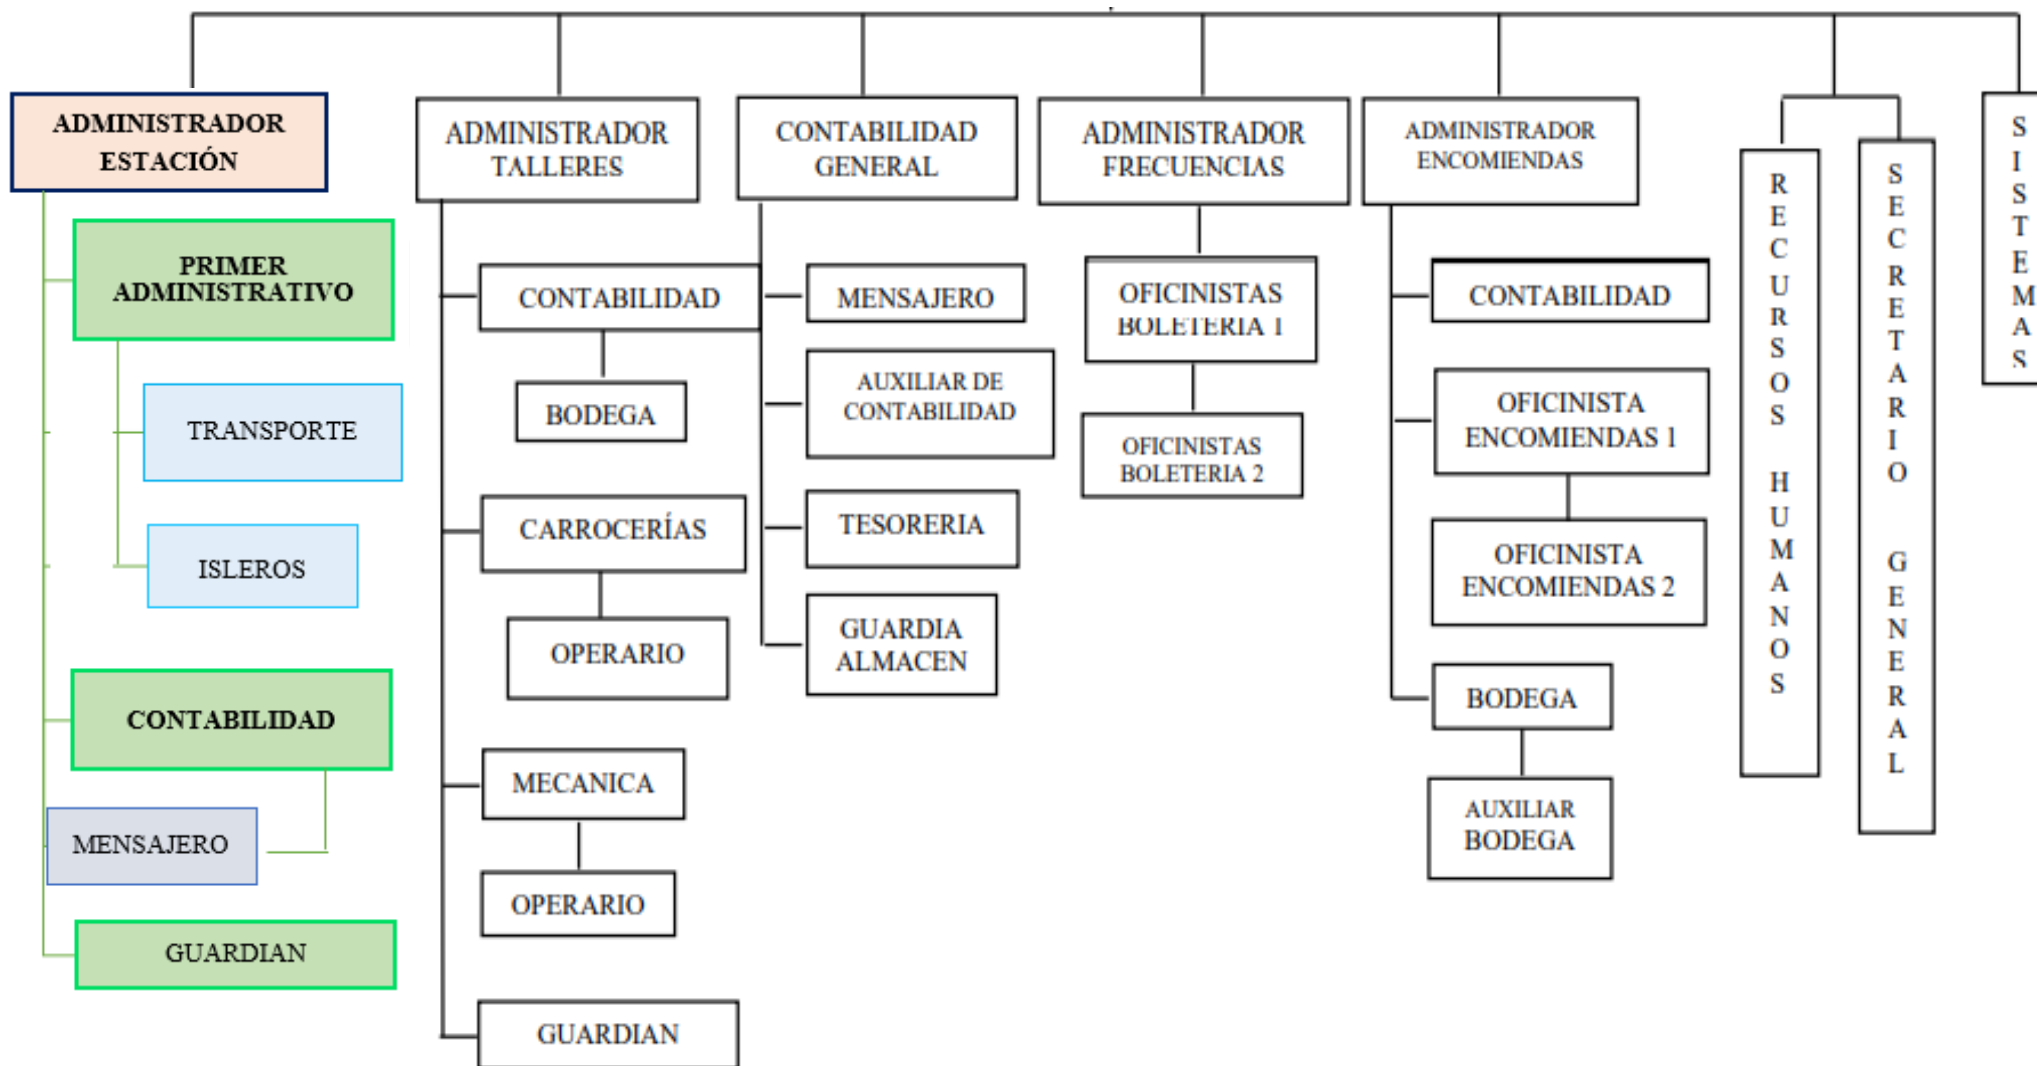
ADMINISTRADOR ESTACIÓN

PRIMER ADMINISTRATIVO

TRANSPORTE

ISLEROS

CONTABILIDAD

MENSAJERO

GUARDIAN

ADMINISTRADOR TALLERES

CONTABILIDAD

BODEGA

CARROCERÍAS

OPERARIO

MECANICA

OPERARIO

GUARDIAN

CONTABILIDAD GENERAL

MENSAJERO

AUXILIAR DE CONTABILIDAD

TESORERIA

GUARDIA ALMACEN

ADMINISTRADOR FRECUENCIAS

OFICINISTAS BOLETERIA 1

OFICINISTAS BOLETERIA 2

ADMINISTRADOR ENCOMIENDAS

CONTABILIDAD

OFICINISTA ENCOMIENDAS 1

OFICINISTA ENCOMIENDAS 2

BODEGA

AUXILIAR BODEGA

RECURSOS HUMANOS

SECRETARIO GENERAL

SISTEMAS